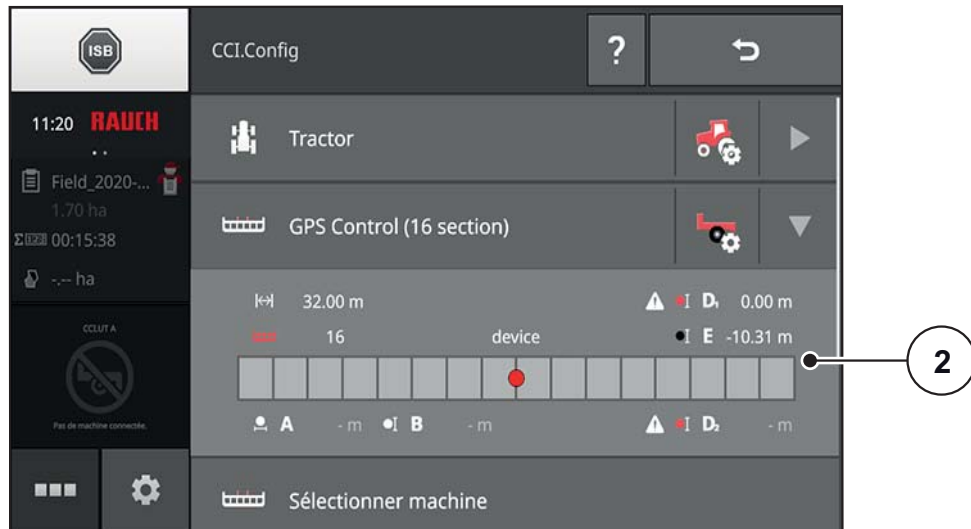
ISB

CCI.Config

?

11:20 RAUCH

Field_2020-...

1.70 ha

Σ 00:15:38

-.-- ha

CCLUT A

Pas de machine connectée.

Tractor

GPS Control (16 section)

32.00 m

$D_1$ 0.00 m

16

device

E -10.31 m

A -m

B -m

$D_2$ -m

2

Sélectionner machine